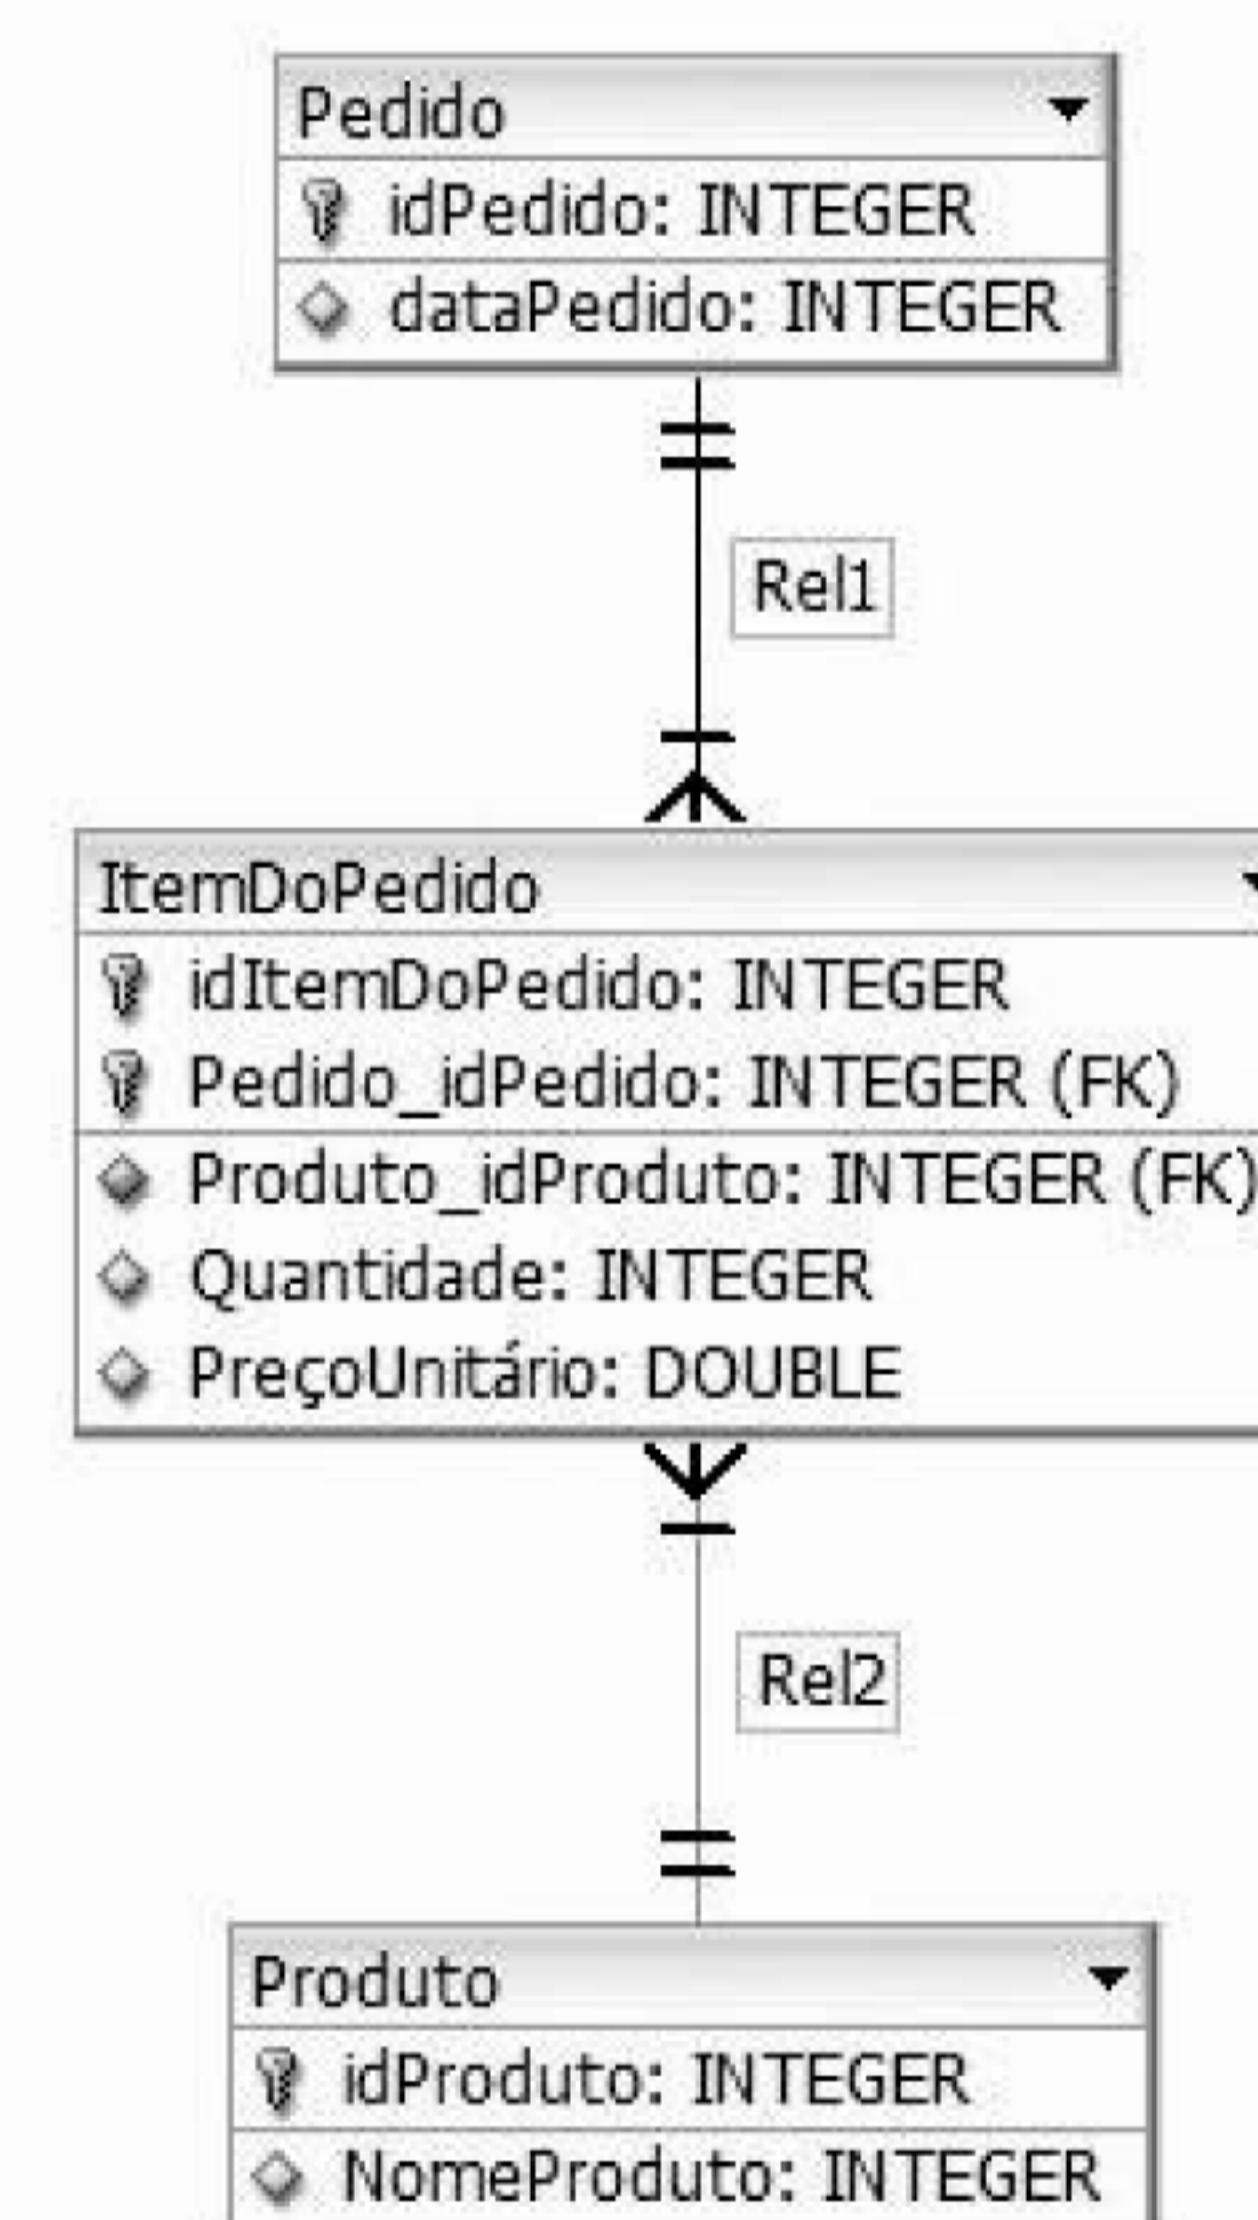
Pedido
idPedido: INTEGER
dataPedido: INTEGER

Rel1

ItemDoPedido
idItemDoPedido: INTEGER
Pedido_idPedido: INTEGER (FK)
Produto_idProduto: INTEGER (FK)
Quantidade: INTEGER
PreçoUnitário: DOUBLE

Rel2

Produto
idProduto: INTEGER
NomeProduto: INTEGER